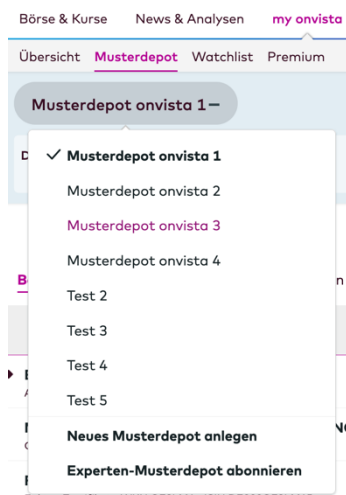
Börse & Kurse News & Analysen my onvista

Übersicht Musterdepot Watchlist Premium

Musterdepot onvista 1 –

✓ Musterdepot onvista 1

Musterdepot onvista 2

Musterdepot onvista 3

Musterdepot onvista 4

Test 2

Test 3

Test 4

Test 5

Neues Musterdepot anlegen

Experten-Musterdepot abonnieren